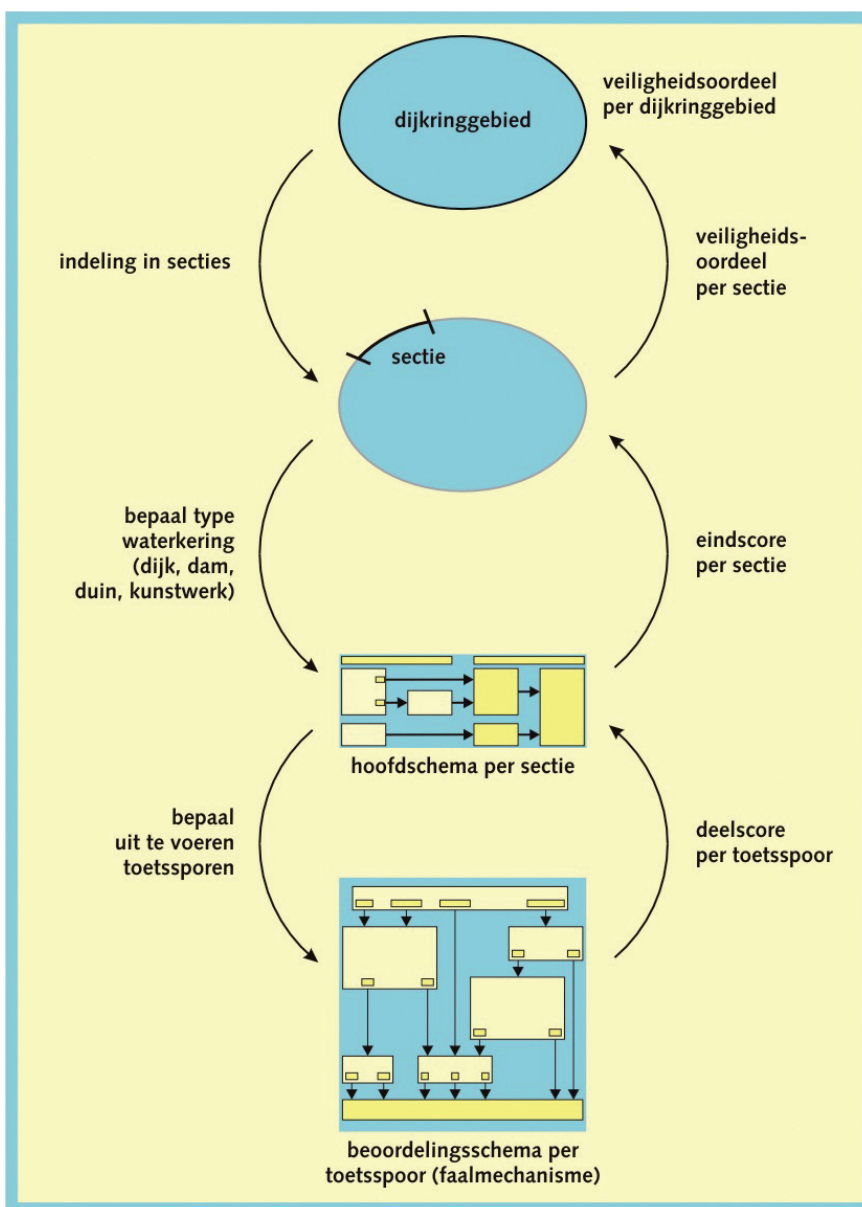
dijkringgebied

veiligheidsoordeel per dijkringgebied

indeling in secties

veiligheids-oordeel per sectie

sectie

bepaal type waterkering (dijk, dam, duin, kunstwerk)

eindscore per sectie

hoofdschema per sectie

bepaal uit te voeren toetssporen

deelscore per toetsspoor

beoordelingsschema per toetsspoor (faalmechanisme)